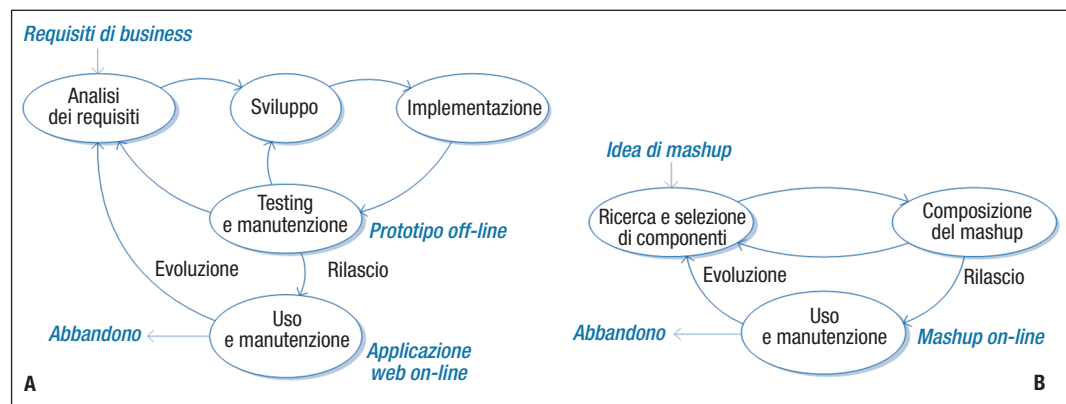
Requisiti di business

Analisi dei requisiti

Sviluppo

Implementazione

Testing e manutenzione

Prototipo off-line

Evoluzione

Rilascio

Uso e manutenzione

Abbandono

Applicazione web on-line

A

Idea di mashup

Ricerca e selezione di componenti

Composizione del mashup

Evoluzione

Rilascio

Uso e manutenzione

Abbandono

Mashup on-line

B